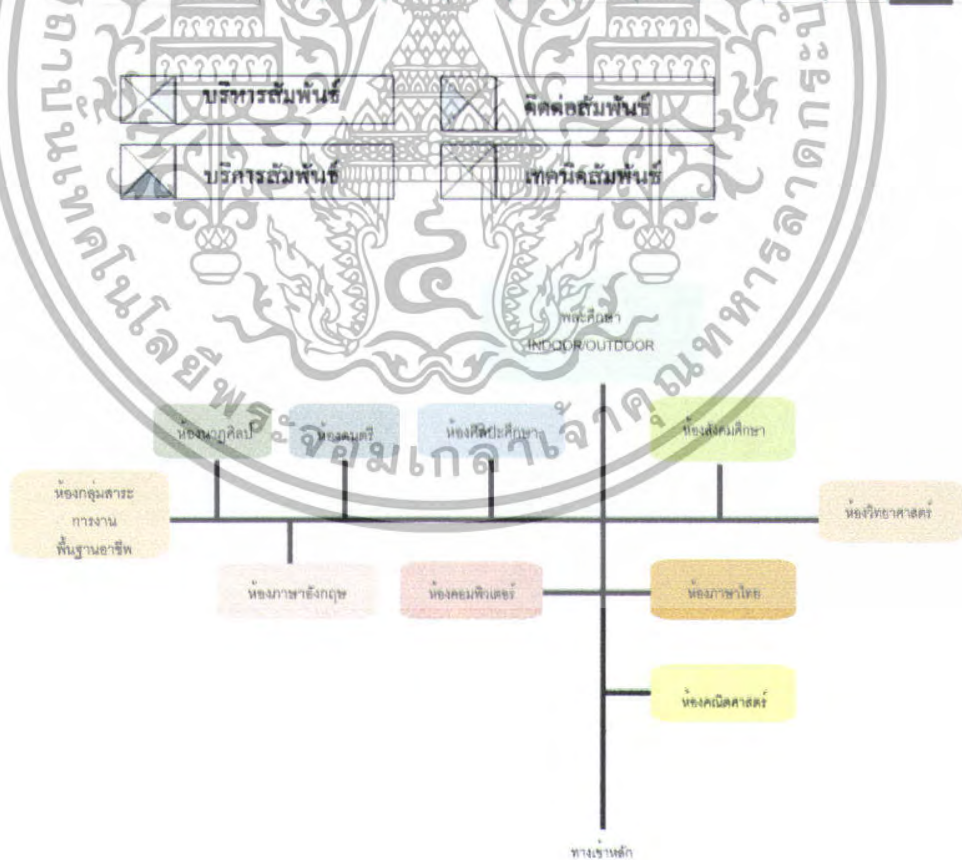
บริการสัมพันธ์
ติดต่อสัมพันธ์
บริการสัมพันธ์
เทคนิคสัมพันธ์

พละศึกษา INDOOR/OUTDOOR

ห้องนาฏศิลป์
ห้องดนตรี
ห้องศิลปะศึกษา
ห้องสังคมศึกษา

ห้องกลุ่มสาระ การงาน พื้นฐานอาชีพ
ห้องวิทยาศาสตร์

ห้องภาษาอังกฤษ
ห้องคอมพิวเตอร์
ห้องภาษาไทย

ห้องคณิตศาสตร์

ทางเข้าหลัก